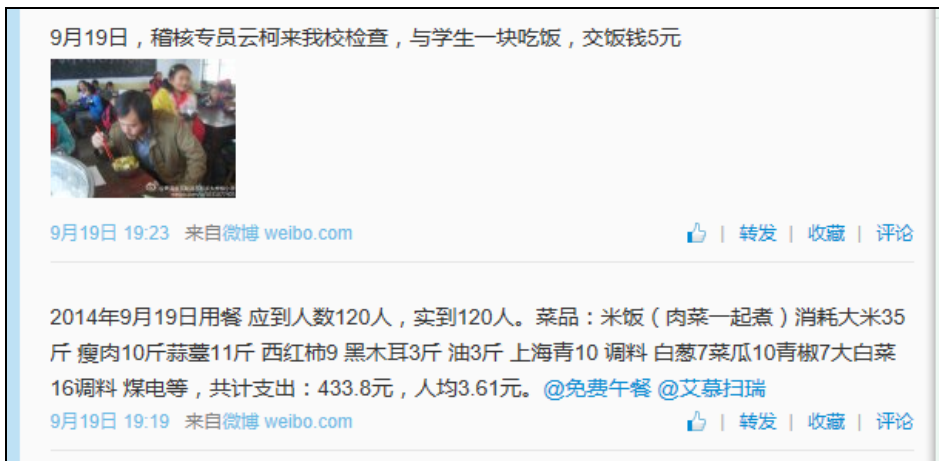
9月19日，稽核专员云柯来我校检查，与学生一块吃饭，交饭钱5元

9月19日 19:23 来自微博 weibo.com

| 转发 | 收藏 | 评论

2014年9月19日用餐 应到人数120人，实到120人。菜品：米饭（肉菜一起煮）消耗大米35斤 瘦肉10斤蒜薹11斤 西红柿9 黑木耳3斤 油3斤 上海青10 调料 白葱7菜瓜10青椒7大白菜16调料 煤电等，共计支出：433.8元，人均3.61元。@免费午餐 @艾慕扫瑞

9月19日 19:19 来自微博 weibo.com

| 转发 | 收藏 | 评论